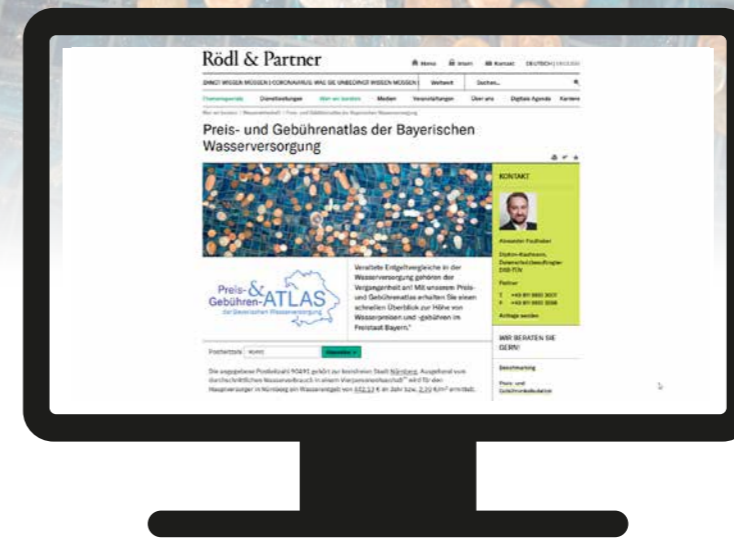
Rödl & Partner

Home | Intern | Kontakt | DEUTSCH | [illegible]

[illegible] CORONAVIRUS: WAS SIE UNBEDINGT WISSEN MÜSSEN | Weltweit | Suchen...

Themenportale | Dienstleistungen | Wen wir beraten | Medien | Veranstaltungen | Über uns | Digitale Agenda | Karriere

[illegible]

Preis- und Gebührenatlas der Bayerischen Wasserversorgung

KONTAKT

Alexander Faulhaber

Diplom-Kaufmann, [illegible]

Partner

T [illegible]
F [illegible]

Anfrage senden

Preis- & Gebühren-ATLAS der Bayerischen Wasserversorgung

Veraltete Entgeltvergleiche in der Wasserversorgung gehören der Vergangenheit an! Mit unserem Preis- und Gebührenatlas erhalten Sie einen schnellen Überblick zur Höhe von Wasserpreisen und -gebühren im Freistaat Bayern.

WIR BERATEN SIE GERN!

Benchmarking

Preis- und Gebührenkalkulation

Postleitzahl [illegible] | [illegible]

Die angegebene Postleitzahl 90491 gehört zur kreisfreien Stadt Nürnberg. Ausgehend vom durchschnittlichen Wasserverbrauch in einem Vierpersonenhaushalt wird für den Hauptversorger in Nürnberg ein Wasserentgelt von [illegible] € im Jahr bzw. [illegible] €/m³ ermittelt.